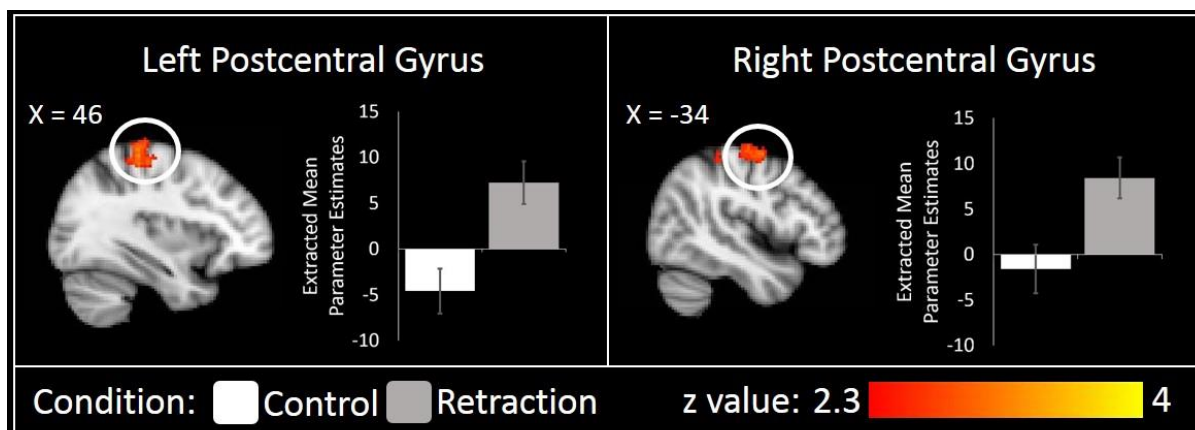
Left Postcentral Gyrus

X = 46

Extracted Mean Parameter Estimates

15
10
5
0
-5
-10

Right Postcentral Gyrus

X = -34

Extracted Mean Parameter Estimates

15
10
5
0
-5
-10

Condition: Control Retraction

z value: 2.3 4